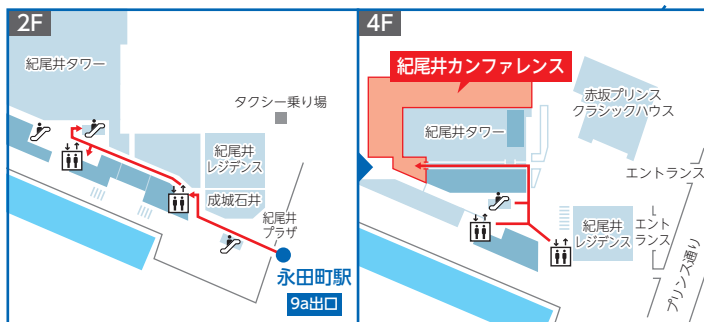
2F

紀尾井タワー

タクシー乗り場

紀尾井
レジデンス

成城石井

紀尾井
プラザ

永田町駅

9a出口

4F

紀尾井カンファレンス

赤坂プリンス
クラシックハウス

紀尾井タワー

エントランス

紀尾井
レジデンス

エント
ランス

プリンス通り